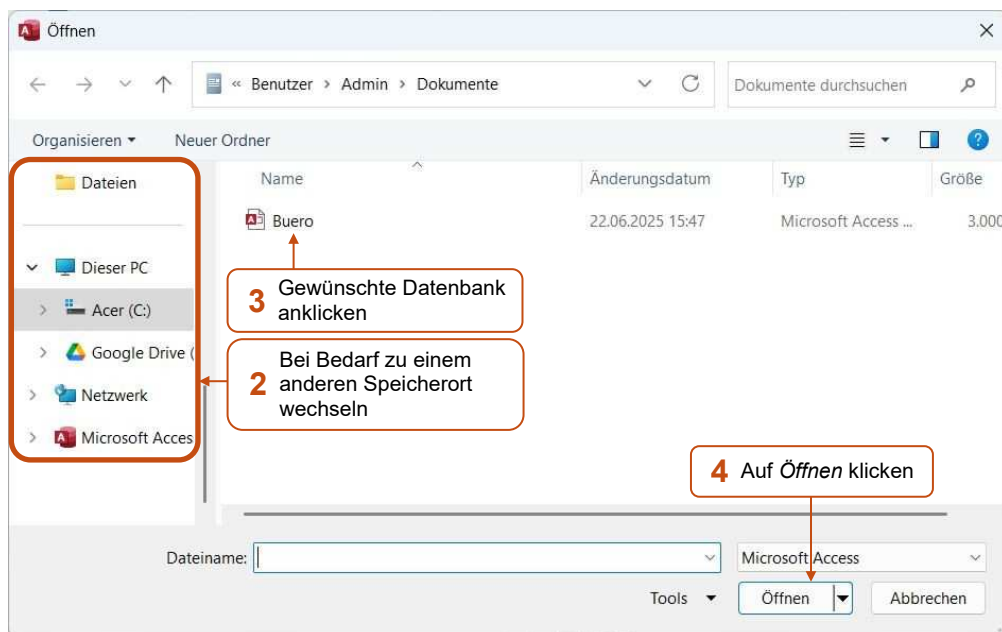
Öffnen

« Benutzer › Admin › Dokumente

Dokumente durchsuchen

Organisieren ▾ Neuer Ordner

Dateien

Dieser PC

Acer (C:)

Google Drive (

Netzwerk

Microsoft Acces

| Name | Änderungsdatum | Typ | Größe |
|---|---|---|---|
| Buero | 22.06.2025 15:47 | Microsoft Access ... | 3.000 |

**3** Gewünschte Datenbank anklicken

**2** Bei Bedarf zu einem anderen Speicherort wechseln

**4** Auf *Öffnen* klicken

Dateiname:

Microsoft Access

Tools ▾

Öffnen

Abbrechen